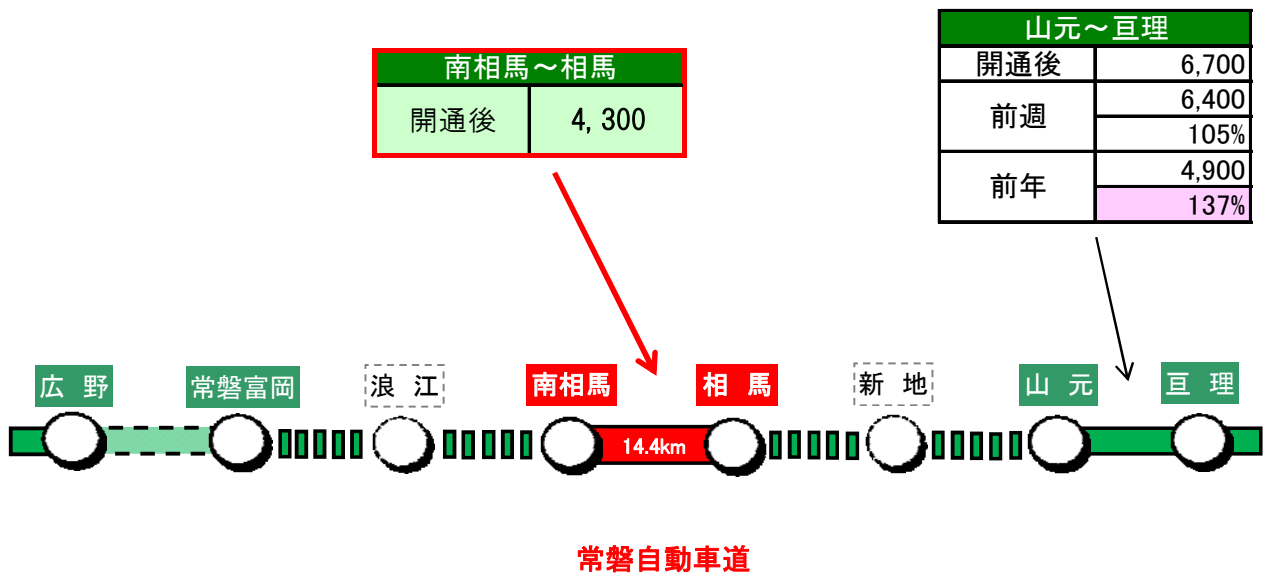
| 南相馬～相馬 | |
|---|---|
| 開通後 | 4, 300 |

| 山元～亘理 | |
|---|---|
| 開通後 | 6,700 |
| 前週 | 6,400 |
| | 105% |
| 前年 | 4,900 |
| | 137% |

広 野

常磐富岡

浪 江

南相馬

14.4km

相 馬

新 地

山 元

亘 理

常磐自動車道